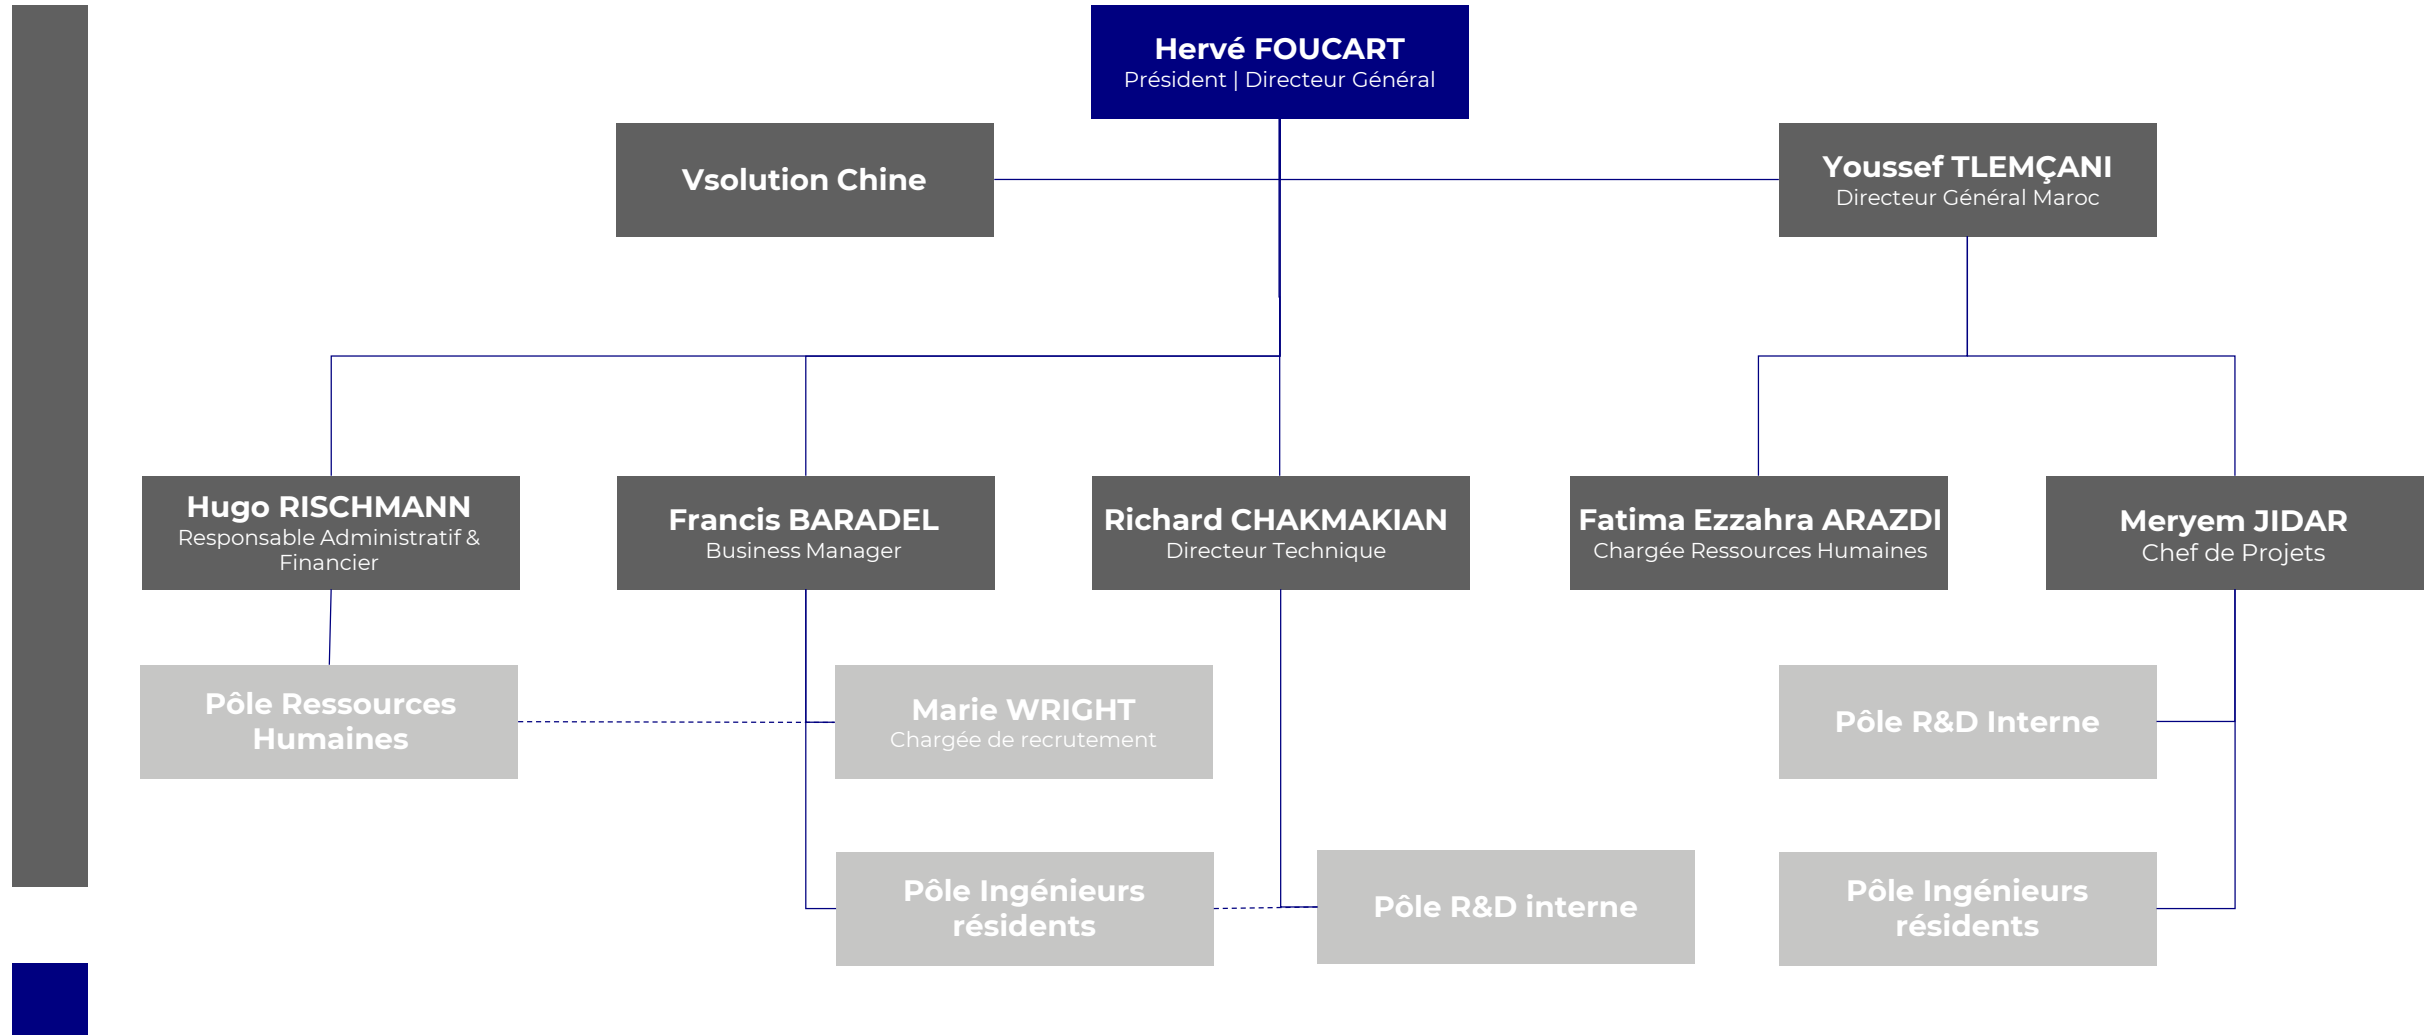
Hervé FOUCART
Président | Directeur Général

Vsolution Chine

Youssef TLEMÇANI
Directeur Général Maroc

Hugo RISCHMANN
Responsable Administratif & Financier

Francis BARADEL
Business Manager

Richard CHAKMAKIAN
Directeur Technique

Fatima Ezzahra ARAZDI
Chargée Ressources Humaines

Meryem JIDAR
Chef de Projets

Pôle Ressources Humaines

Marie WRIGHT
Chargée de recrutement

Pôle R&D Interne

Pôle Ingénieurs résidents

Pôle R&D interne

Pôle Ingénieurs résidents